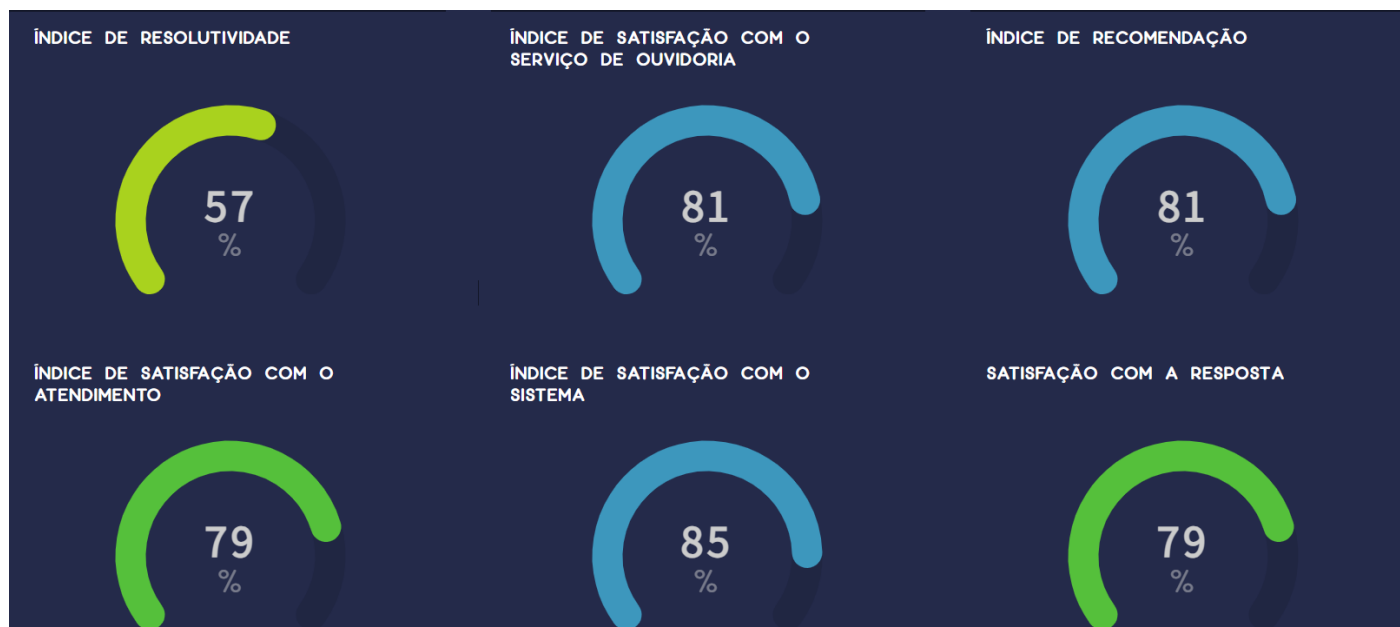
ÍNDICE DE RESOLUTIVIDADE

57
%

ÍNDICE DE SATISFAÇÃO COM O SERVIÇO DE OUVIDORIA

81
%

ÍNDICE DE RECOMENDAÇÃO

81
%

ÍNDICE DE SATISFAÇÃO COM O ATENDIMENTO

79
%

ÍNDICE DE SATISFAÇÃO COM O SISTEMA

85
%

SATISFAÇÃO COM A RESPOSTA

79
%